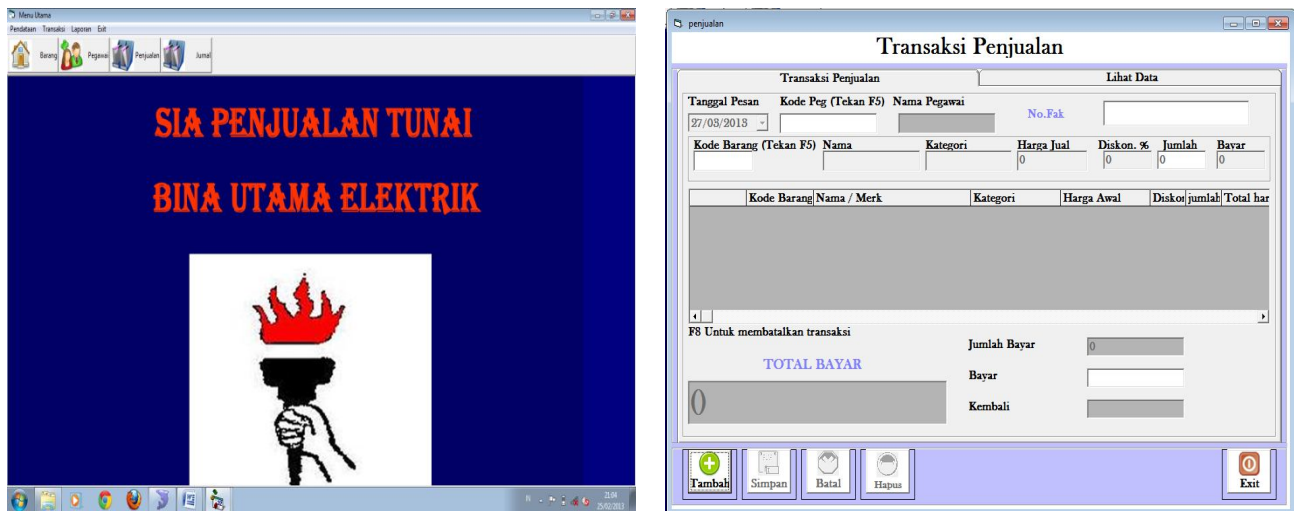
Menu Utama
Pendataan Transaksi Laporan Exit
Barang Pegawai Penjualan Jurnal

SIA PENJUALAN TUNAI

BINA UTAMA ELEKTRIK

21.04
25/02/2013

penjualan

Transaksi Penjualan

Transaksi Penjualan
Lihat Data

Tanggal Pesan
27/03/2013
Kode Peg (Tekan F5)
Nama Pegawai
No.Fak

Kode Barang (Tekan F5)
Nama
Kategori
Harga Jual
0
Diskon. %
0
Jumlah
0
Bayar
0

| | Kode Barang | Nama / Merk | Kategori | Harga Awal | Diskon | jumlah | Total har |
|---|---|---|---|---|---|---|---|

F8 Untuk membatalkan transaksi

TOTAL BAYAR
0

Jumlah Bayar
0
Bayar
Kembali

Tambah
Simpan
Batal
Hapus
Exit